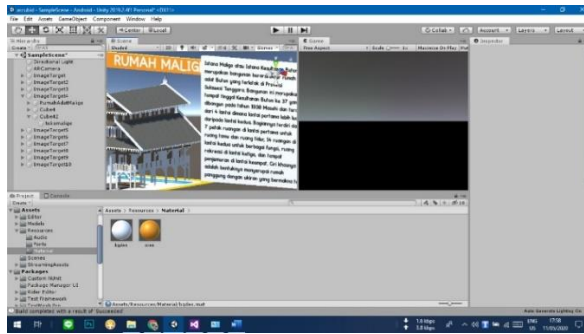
arcubist - SampleScene - Android - Unity 2019.2.4f1 Personal* <DX11>

File Edit Assets GameObject Component Window Help

Center Local

Collab Account Layers Layout

Hierarchy Scene Game Inspector

Create All Shaded 2D Gizmos All Free Aspect Scale Maximize On Play Mut

SampleScene*
Directional Light
ARCamera
ImageTarget
ImageTarget2
ImageTarget3
ImageTarget4
RumahAdatMalige
Cube4
Cube42
listemalige
ImageTarget5
ImageTarget6
ImageTarget7
ImageTarget8
ImageTarget9
ImageTarget10

RUMAH MALIG

Istana Malige atau Istana Kesultanan Buton merupakan bangunan bersejarah yang terletak di Buton yang terletak di Provinsi Sulawesi Tenggara. Bangunan ini merupakan tempat tinggal Kesultanan Buton ke 37 yang dibangun pada tahun 1930 Masehi dan hanya dari 4 lantai dimana lantai pertama lebih luas daripada lantai kedua. Bagianya terdiri atas 7 petak ruangan di lantai pertama untuk ruang tamu dan ruang tidur. Di ruangan di lantai kedua untuk berbagai fungsi, ruang rekreasi di lantai ketiga, dan tempat penjemuran di lantai keempat. Ciri khas ... adalah bentuknya menyerupai rumah panggung dengan ukiran yang bermakna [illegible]

Project Console

Create

Assets > Resources > Material

Favorites
Assets
Editor
Models
Resources
Audio
Fonts
Material
Scenes
StreamingAssets
Packages
Custom NUnit
Package Manager UI
Rider Editor
Test Framework
TextMesh Pro

hyjau orce

Assets/Resources/Material/hyjau.mat

Build completed with a result of 'Succeeded'

Auto Generate Lighting On

ENG 17:58 11/05/2020